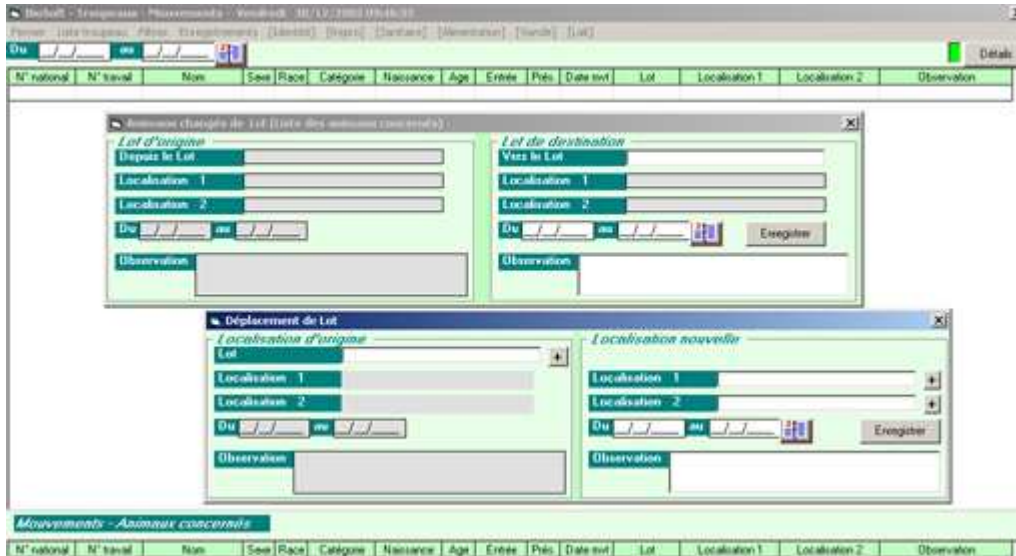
Bechoff - Troupeaux - Mouvements - Vendredi 30/12/2005 09:46:33

Fermer Liste troupeau Filtres Enregistrements [Identité] [Repro] [Sanitaire] [Alimentation] [Vente] [Lot]

Du _/_/__ au _/_/__

Détails

| N° national | N° travail | Nom | Sexe | Race | Catégorie | Naissance | Age | Entrée | Prés. | Date mvt | Lot | Localisation 1 | Localisation 2 | Observation |
|---|---|---|---|---|---|---|---|---|---|---|---|---|---|---|

Animaux changés de Lot (Liste des animaux concernés)

Lot d'origine
Depuis le Lot
Localisation 1
Localisation 2
Du _/_/__ au _/_/__
Observation

Lot de destination
Vers le Lot
Localisation 1
Localisation 2
Du _/_/__ au _/_/__
Enregistrer
Observation

Déplacement de Lot

Localisation d'origine
Lot
Localisation 1
Localisation 2
Du _/_/__ au _/_/__
Observation

Localisation nouvelle
Localisation 1
Localisation 2
Du _/_/__ au _/_/__
Enregistrer
Observation

Mouvements - Animaux concernés

| N° national | N° travail | Nom | Sexe | Race | Catégorie | Naissance | Age | Entrée | Prés. | Date mvt | Lot | Localisation 1 | Localisation 2 | Observation |
|---|---|---|---|---|---|---|---|---|---|---|---|---|---|---|